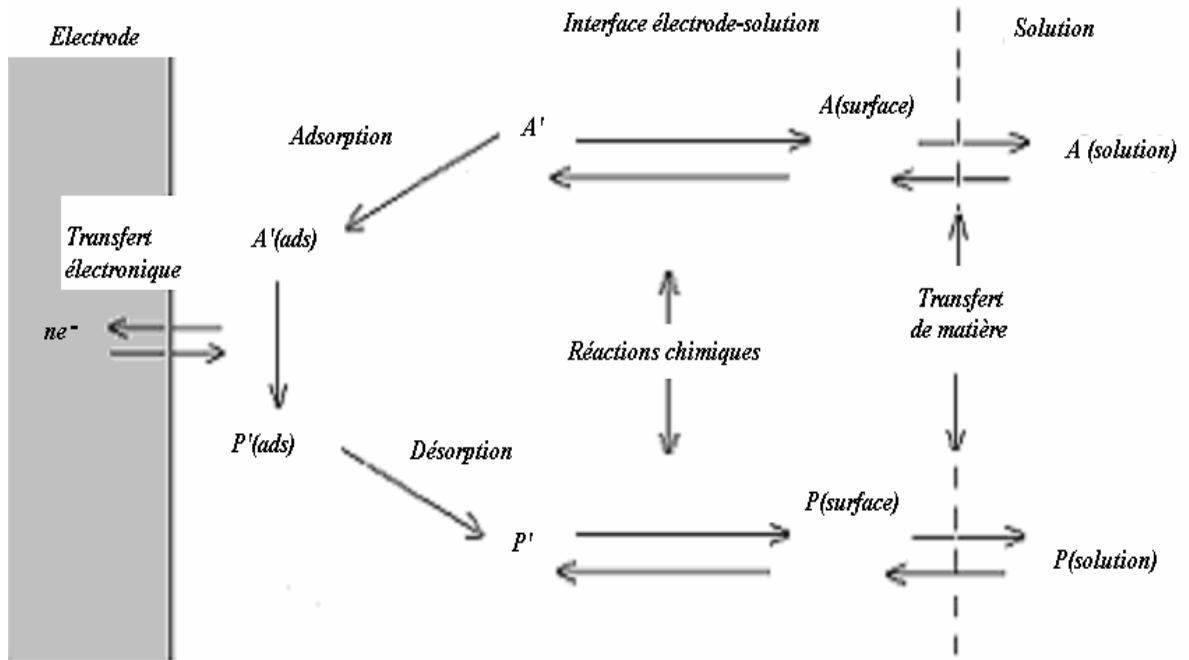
Electrode

Interface électrode-solution

Solution

Adsorption

A'

A(surface)

A (solution)

Transfert électronique

A'(ads)

$ne^-$

Transfert de matière

Réactions chimiques

P'(ads)

Désorption

P'

P(surface)

P(solution)